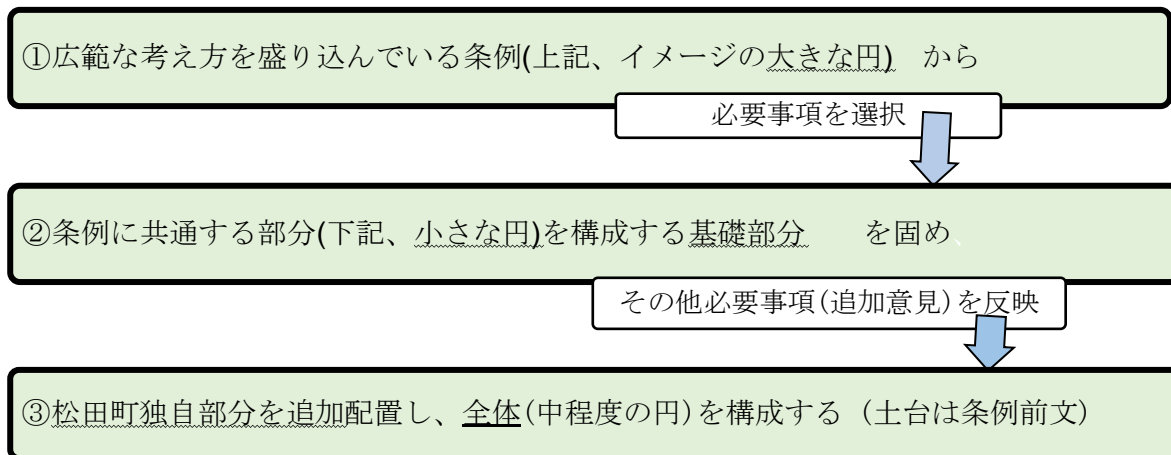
①広範な考え方を盛り込んでいる条例(上記、イメージの大きな円) から

必要事項を選択

②条例に共通する部分(下記、小さな円)を構成する基礎部分 を固め、

その他必要事項(追加意見)を反映

③松田町独自部分を追加配置し、全体(中程度の円)を構成する（土台は条例前文）